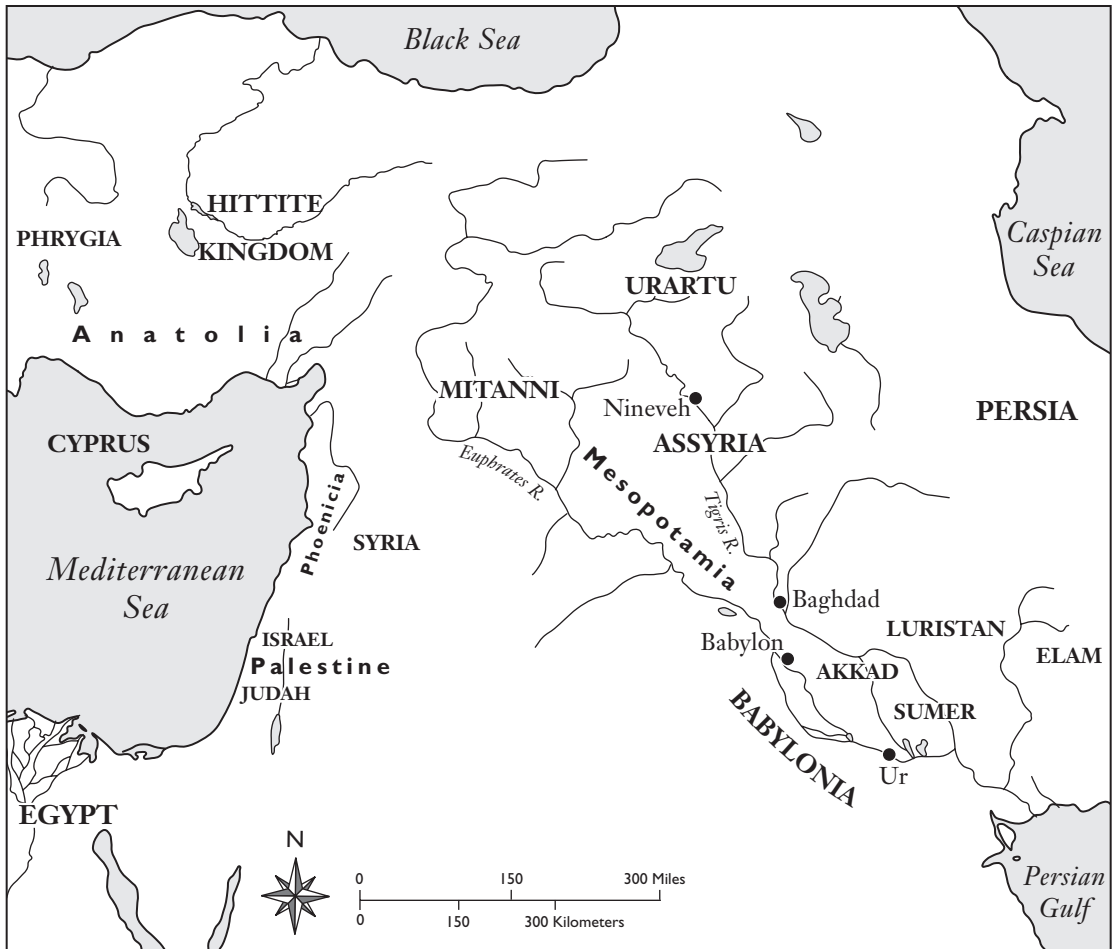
Black Sea

HITTITE KINGDOM

PHRYGIA

Caspian Sea

URARTU

Anatolia

MITANNI

Nineveh

PERSIA

CYPRUS

ASSYRIA

Euphrates R.

Mesopotamia

Tigris R.

Phoenicia

SYRIA

Mediterranean Sea

Baghdad

ISRAEL

Palestine

JUDAH

LURISTAN

Babylon

ELAM

AKKAD

BABYLONIA

SUMER

Ur

EGYPT

N

0 150 300 Miles

0 150 300 Kilometers

Persian Gulf